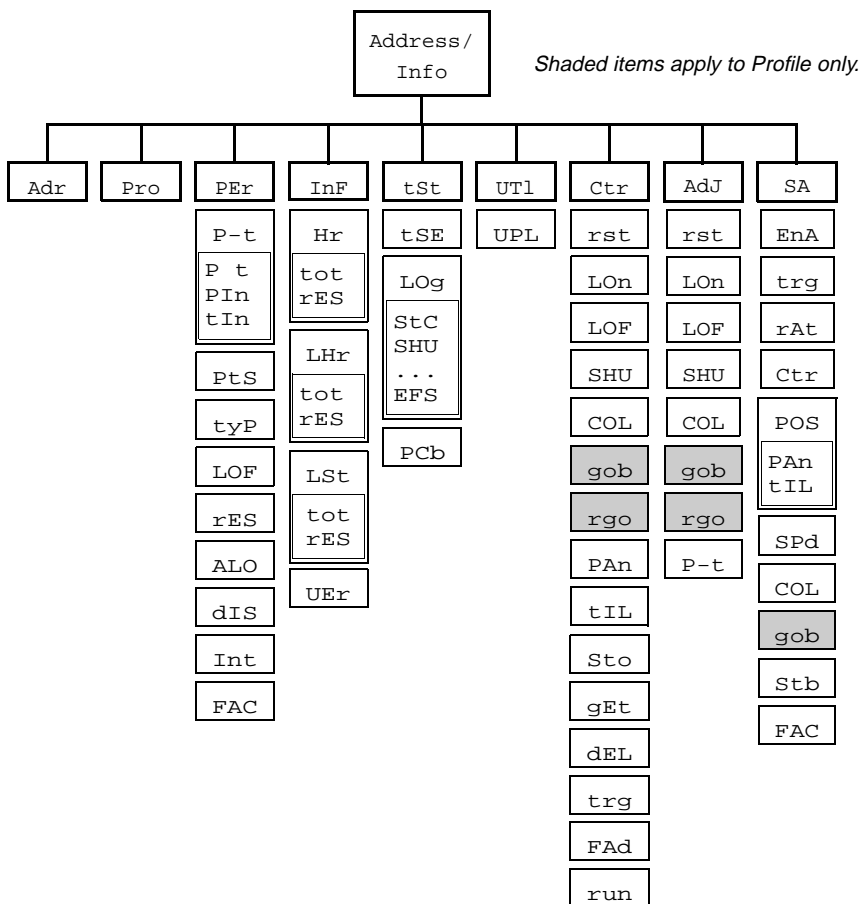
Address/ Info

Shaded items apply to Profile only.

Adr

Pro

PEr
P-t
P t
PIn
tIn
PtS
tyP
LOF
rES
ALO
dIS
Int
FAC

InF
Hr
tot
rES
LHr
tot
rES
LSt
tot
rES
UEr

tSt
tSE
LOg
StC
SHU
...
EFS
PCb

UTl
UPL

Ctr
rst
LOn
LOF
SHU
COL
gob
rgo
PAn
tIL
Sto
gEt
dEL
trg
FAd
run

AdJ
rst
LOn
LOF
SHU
COL
gob
rgo
P-t

SA
EnA
trg
rAt
Ctr
POS
PAn
tIL
SPd
COL
gob
Stb
FAC